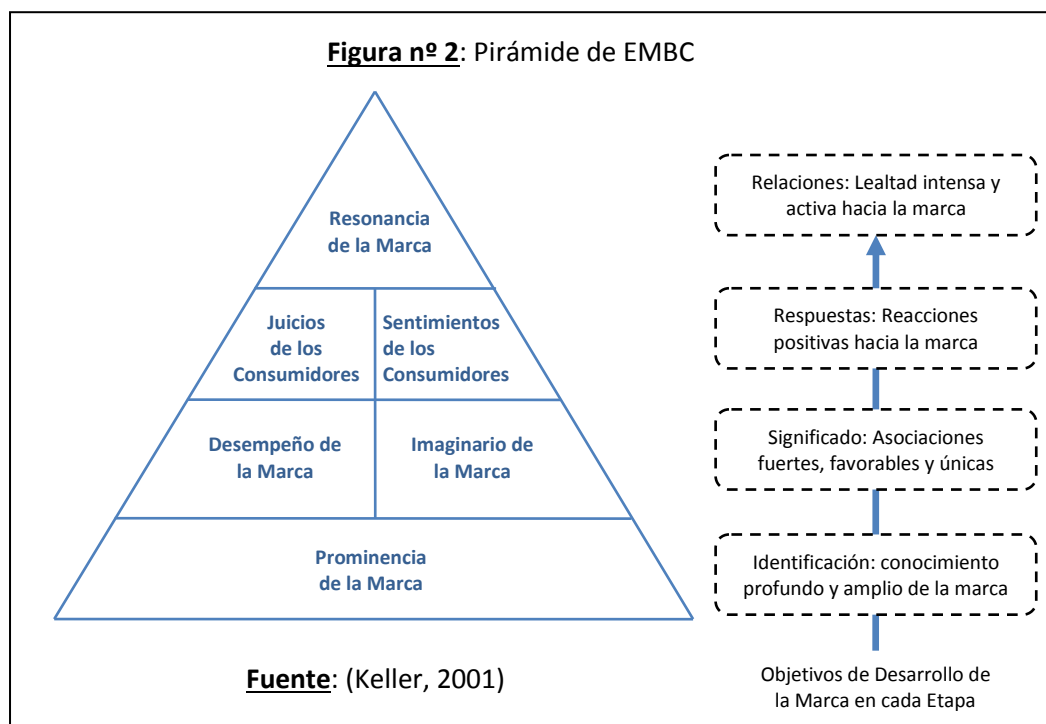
**Figura nº 2**: Pirámide de EMBC

Resonancia de la Marca

Juicios de los Consumidores

Sentimientos de los Consumidores

Desempeño de la Marca

Imaginario de la Marca

Prominencia de la Marca

Relaciones: Lealtad intensa y activa hacia la marca

Respuestas: Reacciones positivas hacia la marca

Significado: Asociaciones fuertes, favorables y únicas

Identificación: conocimiento profundo y amplio de la marca

Objetivos de Desarrollo de la Marca en cada Etapa

**Fuente**: (Keller, 2001)